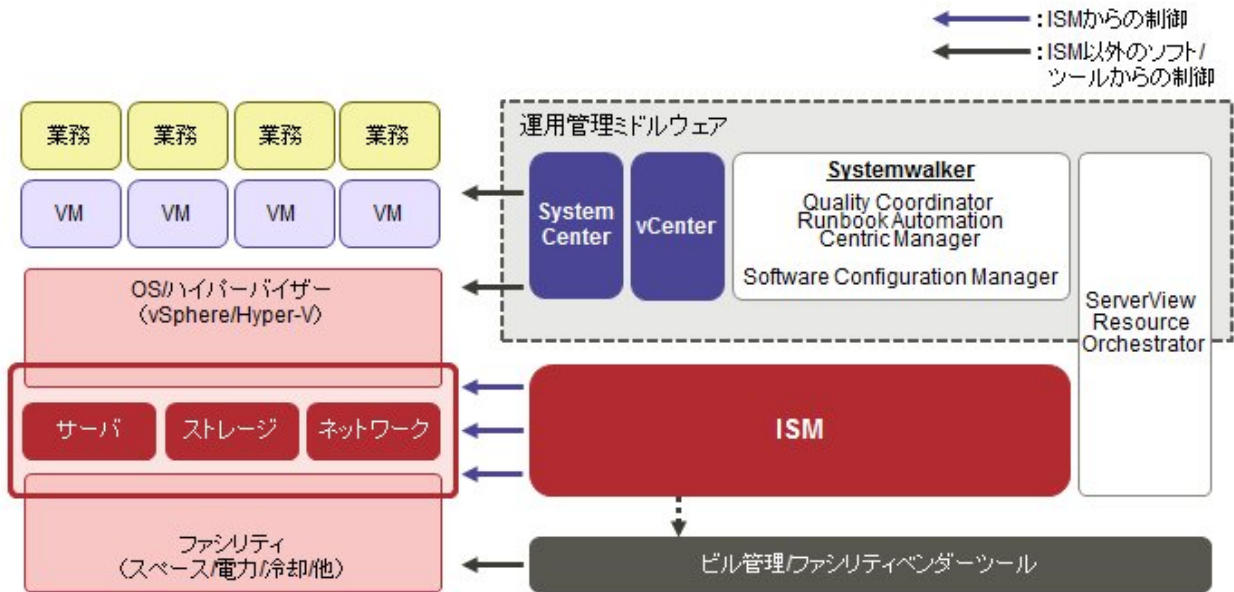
:ISMからの制御
:ISM以外のソフト/ツールからの制御

業務 業務 業務 業務

VM VM VM VM

OS/ハイパーバイザー
（vSphere/Hyper-V）

サーバ ストレージ ネットワーク

ファシリティ
（スペース/電力/冷却/他）

運用管理ミドルウェア

System Center

vCenter

Systemwalker
Quality Coordinator
Runbook Automation
Centric Manager
Software Configuration Manager

ServerView Resource Orchestrator

ISM

ビル管理/ファシリティベンダーツール